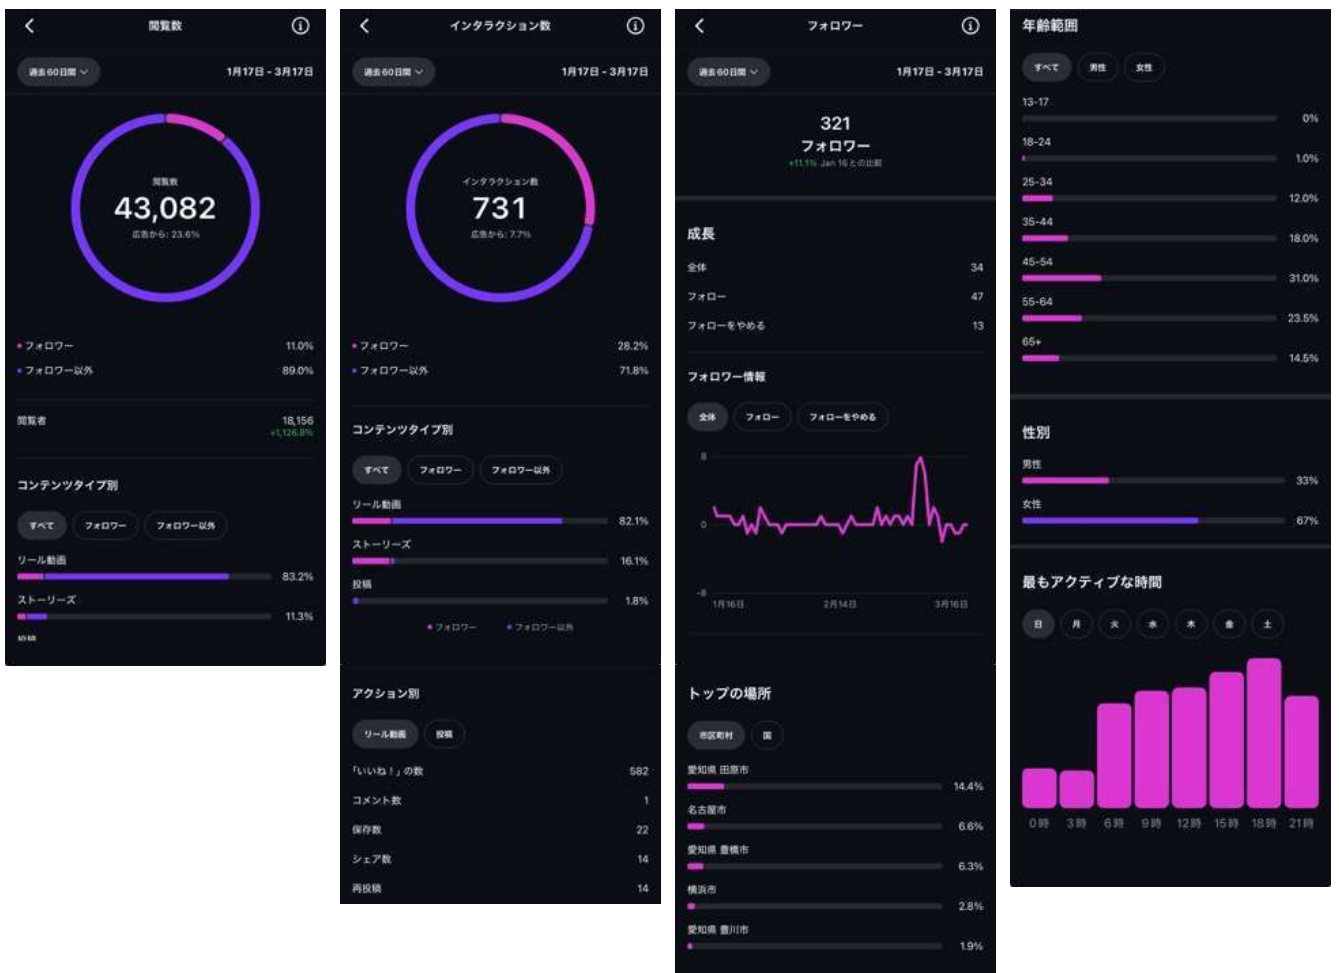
閲覧数

過去60日間

1月17日 - 3月17日

閲覧数
43,082
広告から: 23.6%

• フォロワー 11.0%
• フォロワー以外 89.0%

閲覧者 18,156
+1,126.8%

コンテンツタイプ別

すべて フォロワー フォロワー以外

リール動画 83.2%
ストーリーズ 11.3%
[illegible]

インタラクション数

過去60日間

1月17日 - 3月17日

インタラクション数
731
広告から: 7.7%

• フォロワー 28.2%
• フォロワー以外 71.8%

コンテンツタイプ別

すべて フォロワー フォロワー以外

リール動画 82.1%
ストーリーズ 16.1%
投稿 1.8%

• フォロワー • フォロワー以外

アクション別

リール動画 投稿

「いいね！」の数 582
コメント数 1
保存数 22
シェア数 14
再投稿 14

フォロワー

過去60日間

1月17日 - 3月17日

321
フォロワー
+11.1% Jan 16との比較

成長

全体 34
フォロー 47
フォローをやめる 13

フォロワー情報

全体 フォロー フォローをやめる

8
0
-8
1月16日 2月14日 3月16日

トップの場所

市区町村 国

愛知県 田原市 14.4%
名古屋市 6.6%
愛知県 豊橋市 6.3%
横浜市 2.8%
愛知県 豊川市 1.9%

年齢範囲

すべて 男性 女性

13-17 0%
18-24 1.0%
25-34 12.0%
35-44 18.0%
45-54 31.0%
55-64 23.5%
65+ 14.5%

性別

男性 33%
女性 67%

最もアクティブな時間

日 月 火 水 木 金 土

0時 3時 6時 9時 12時 15時 18時 21時